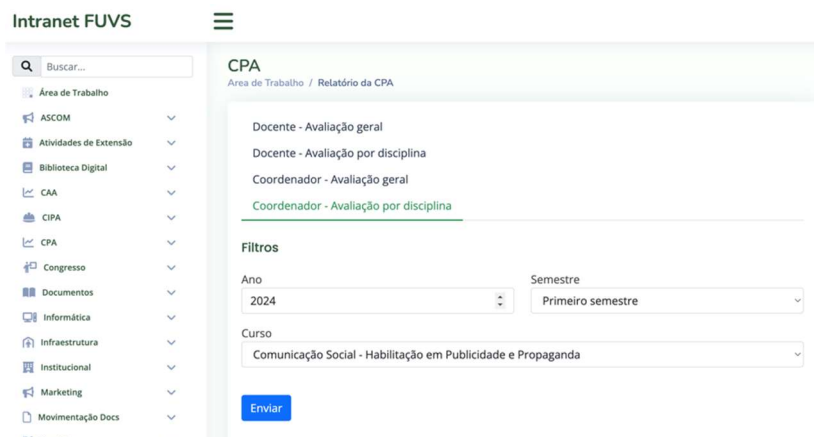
Intranet FUVS

Buscar...

Área de Trabalho
ASCOM
Atividades de Extensão
Biblioteca Digital
CAA
CIPA
CPA
Congresso
Documentos
Informática
Infraestrutura
Institucional
Marketing
Movimentação Docs

CPA
Área de Trabalho / Relatório da CPA

Docente - Avaliação geral
Docente - Avaliação por disciplina
Coordenador - Avaliação geral
Coordenador - Avaliação por disciplina

Filtros

Ano
2024

Semestre
Primeiro semestre

Curso
Comunicação Social - Habilitação em Publicidade e Propaganda

Enviar